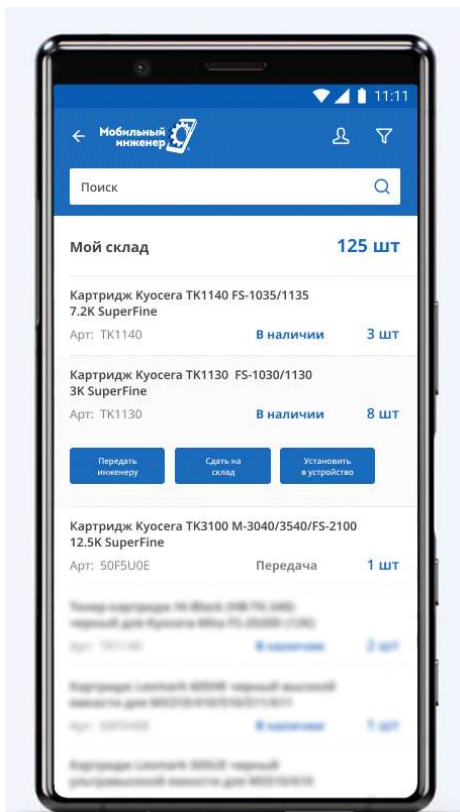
11:11

Мобильный инженер

Поиск

Мой склад 125 шт

Картридж Kyocera TK1140 FS-1035/1135 7.2K SuperFine
Арт: TK1140 В наличии 3 шт

Картридж Kyocera TK1130 FS-1030/1130 3K SuperFine
Арт: TK1130 В наличии 8 шт

Передать инженеру
Сдать на склад
Установить в устройство

Картридж Kyocera TK3100 M-3040/3540/FS-2100 12.5K SuperFine
Арт: 50F5U0E Передача 1 шт

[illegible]
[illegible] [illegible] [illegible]

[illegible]
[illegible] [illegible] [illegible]

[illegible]